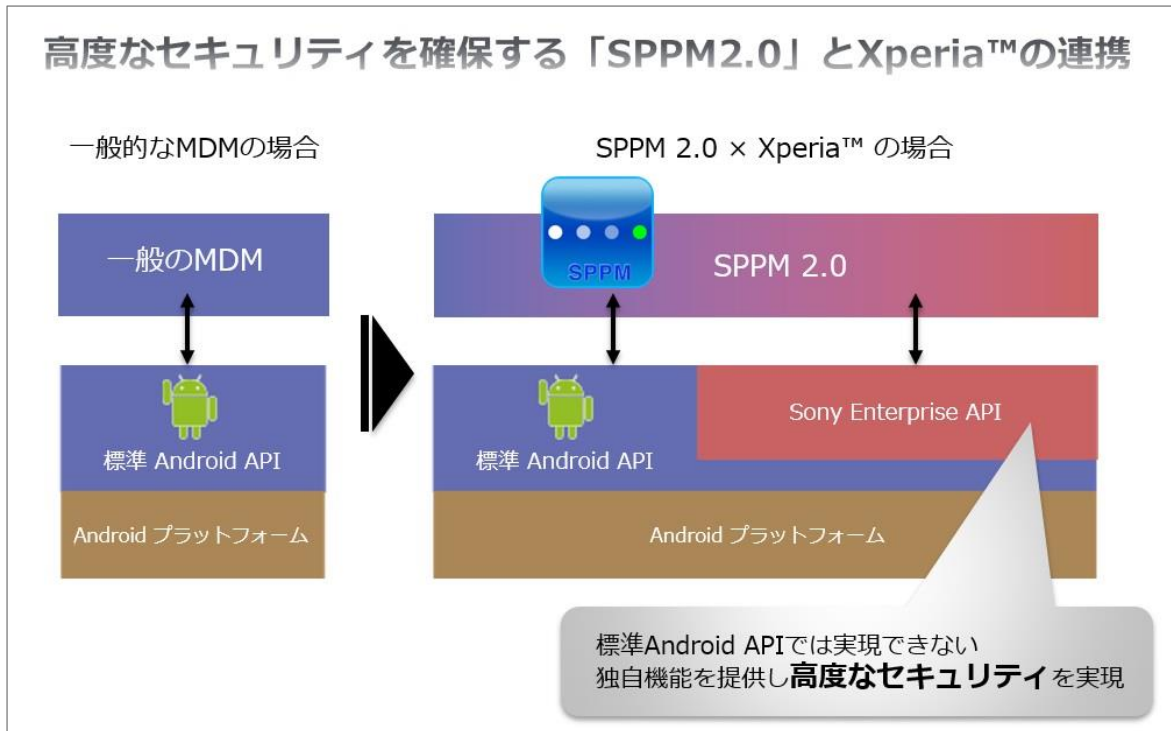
高度なセキュリティを確保する「SPPM2.0」とXperia™の連携

一般的なMDMの場合

一般のMDM

標準 Android API

Android プラットフォーム

SPPM 2.0 × Xperia™ の場合

SPPM

SPPM 2.0

標準 Android API

Sony Enterprise API

Android プラットフォーム

標準Android APIでは実現できない
独自機能を提供し高度なセキュリティを実現